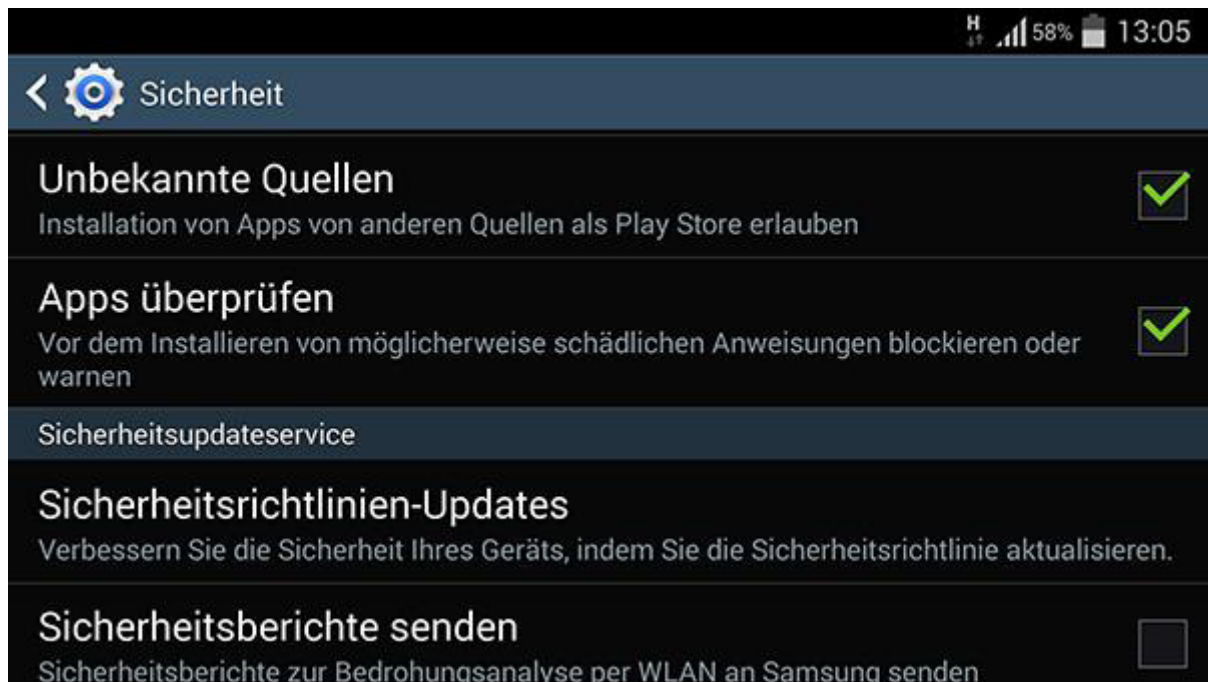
H 58% 13:05

Sicherheit

Unbekannte Quellen
Installation von Apps von anderen Quellen als Play Store erlauben

Apps überprüfen
Vor dem Installieren von möglicherweise schädlichen Anweisungen blockieren oder warnen

Sicherheitsupdateservice

Sicherheitsrichtlinien-Updates
Verbessern Sie die Sicherheit Ihres Geräts, indem Sie die Sicherheitsrichtlinie aktualisieren.

Sicherheitsberichte senden
Sicherheitsberichte zur Bedrohungsanalyse per WLAN an Samsung senden